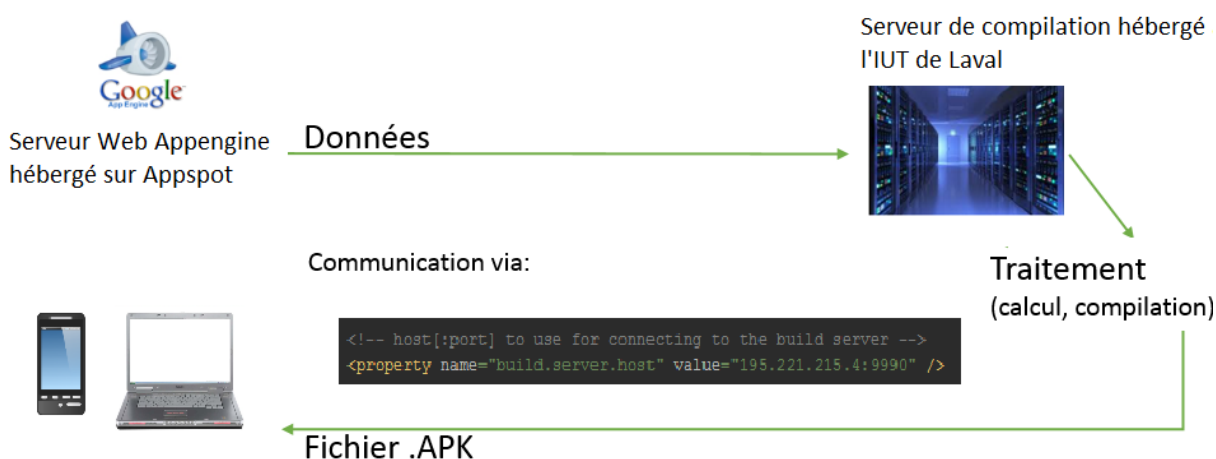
Google App Engine

Serveur Web Appengine hébergé sur Appspot

Données

Serveur de compilation hébergé l'IUT de Laval

Communication via:

Traitement (calcul, compilation)

<!-- host[:port] to use for connecting to the build server -->
<property name="build.server.host" value="195.221.215.4:9990" />

Fichier .APK